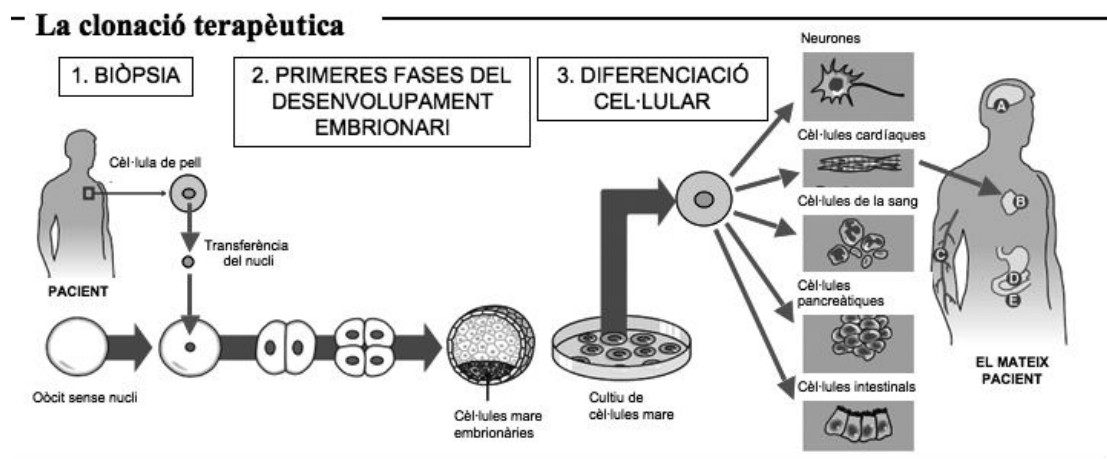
La clonació terapèutica

1. BIÒPSIA

2. PRIMERES FASES DEL DESENVOLUPAMENT EMBRIONARI

3. DIFERENCIACIÓ CEL·LULAR

Cèl·lula de pell

Transferència del nucli

PACIENT

Oòcit sense nucli

Cèl·lules mare embrionàries

Cultiu de cèl·lules mare

Neurones

Cèl·lules cardíaques

Cèl·lules de la sang

Cèl·lules pancreàtiques

Cèl·lules intestinals

A

B

C

D

E

EL MATEIX PACIENT